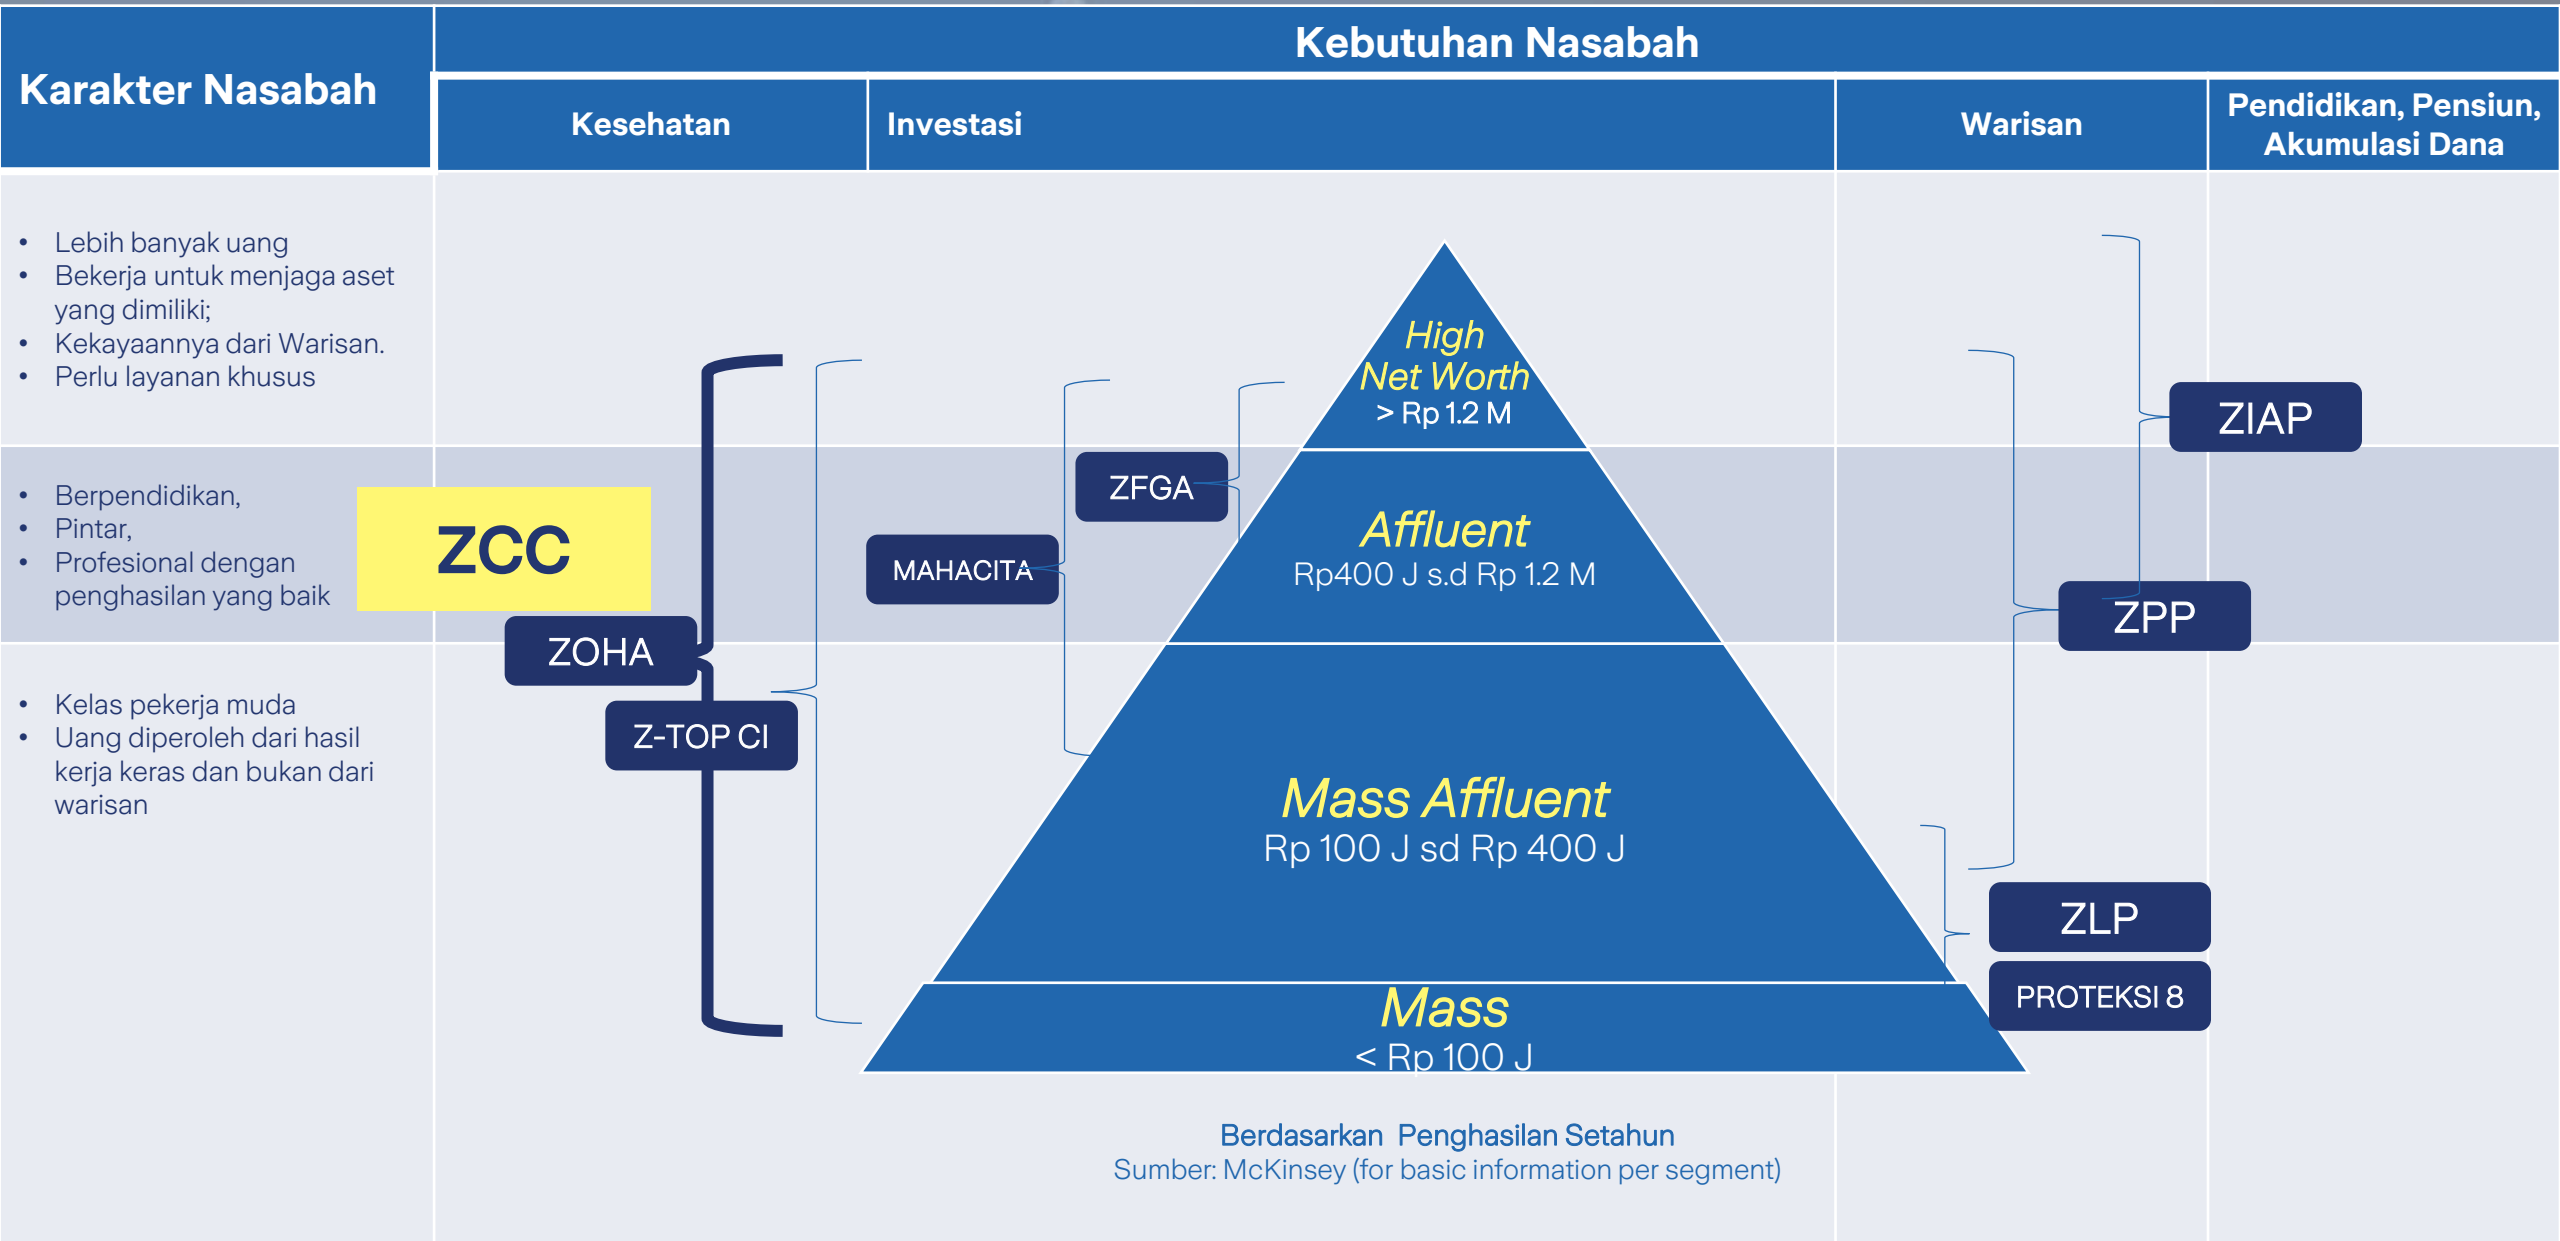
Karakter Nasabah

Kebutuhan Nasabah

Kesehatan

Investasi

Warisan

Pendidikan, Pensiun, Akumulasi Dana

- Lebih banyak uang
- Bekerja untuk menjaga aset yang dimiliki;
- Kekayaannya dari Warisan.
- Perlu layanan khusus

- Berpendidikan,
- Pintar,
- Profesional dengan penghasilan yang baik

- Kelas pekerja muda
- Uang diperoleh dari hasil kerja keras dan bukan dari warisan

ZCC

ZOHA

Z-TOP CI

MAHACITA

ZFGA

High Net Worth
> Rp 1.2 M

Affluent
Rp400 J s.d Rp 1.2 M

Mass Affluent
Rp 100 J sd Rp 400 J

Mass
< Rp 100 J

ZIAP

ZPP

ZLP

PROTEKSI 8

Berdasarkan Penghasilan Setahun
Sumber: McKinsey (for basic information per segment)